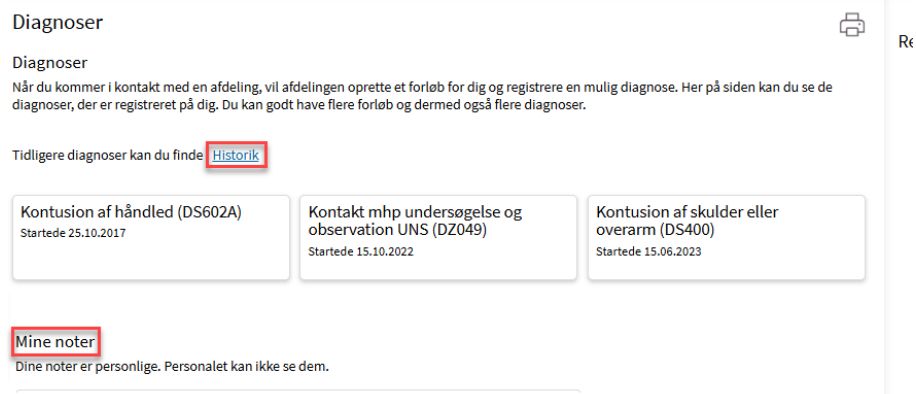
Diagnoser

Re

Diagnoser

Når du kommer i kontakt med en afdeling, vil afdelingen oprette et forløb for dig og registrere en mulig diagnose. Her på siden kan du se de diagnoser, der er registreret på dig. Du kan godt have flere forløb og dermed også flere diagnoser.

Tidligere diagnoser kan du finde Historik

Kontusion af håndled (DS602A)
Startede 25.10.2017

Kontakt mhp undersøgelse og observation UNS (DZ049)
Startede 15.10.2022

Kontusion af skulder eller overarm (DS400)
Startede 15.06.2023

Mine noter

Dine noter er personlige. Personalet kan ikke se dem.